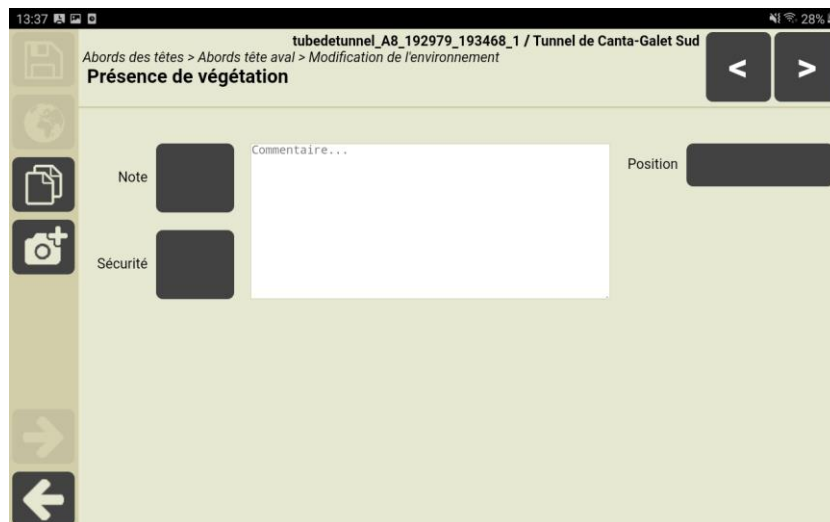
13:37

28%

tubedetunnel_A8_192979_193468_1 / Tunnel de Canta-Galet Sud

Abords des têtes > Abords tête aval > Modification de l'environnement

Présence de végétation

<

>

Note

Commentaire...

Position

Sécurité